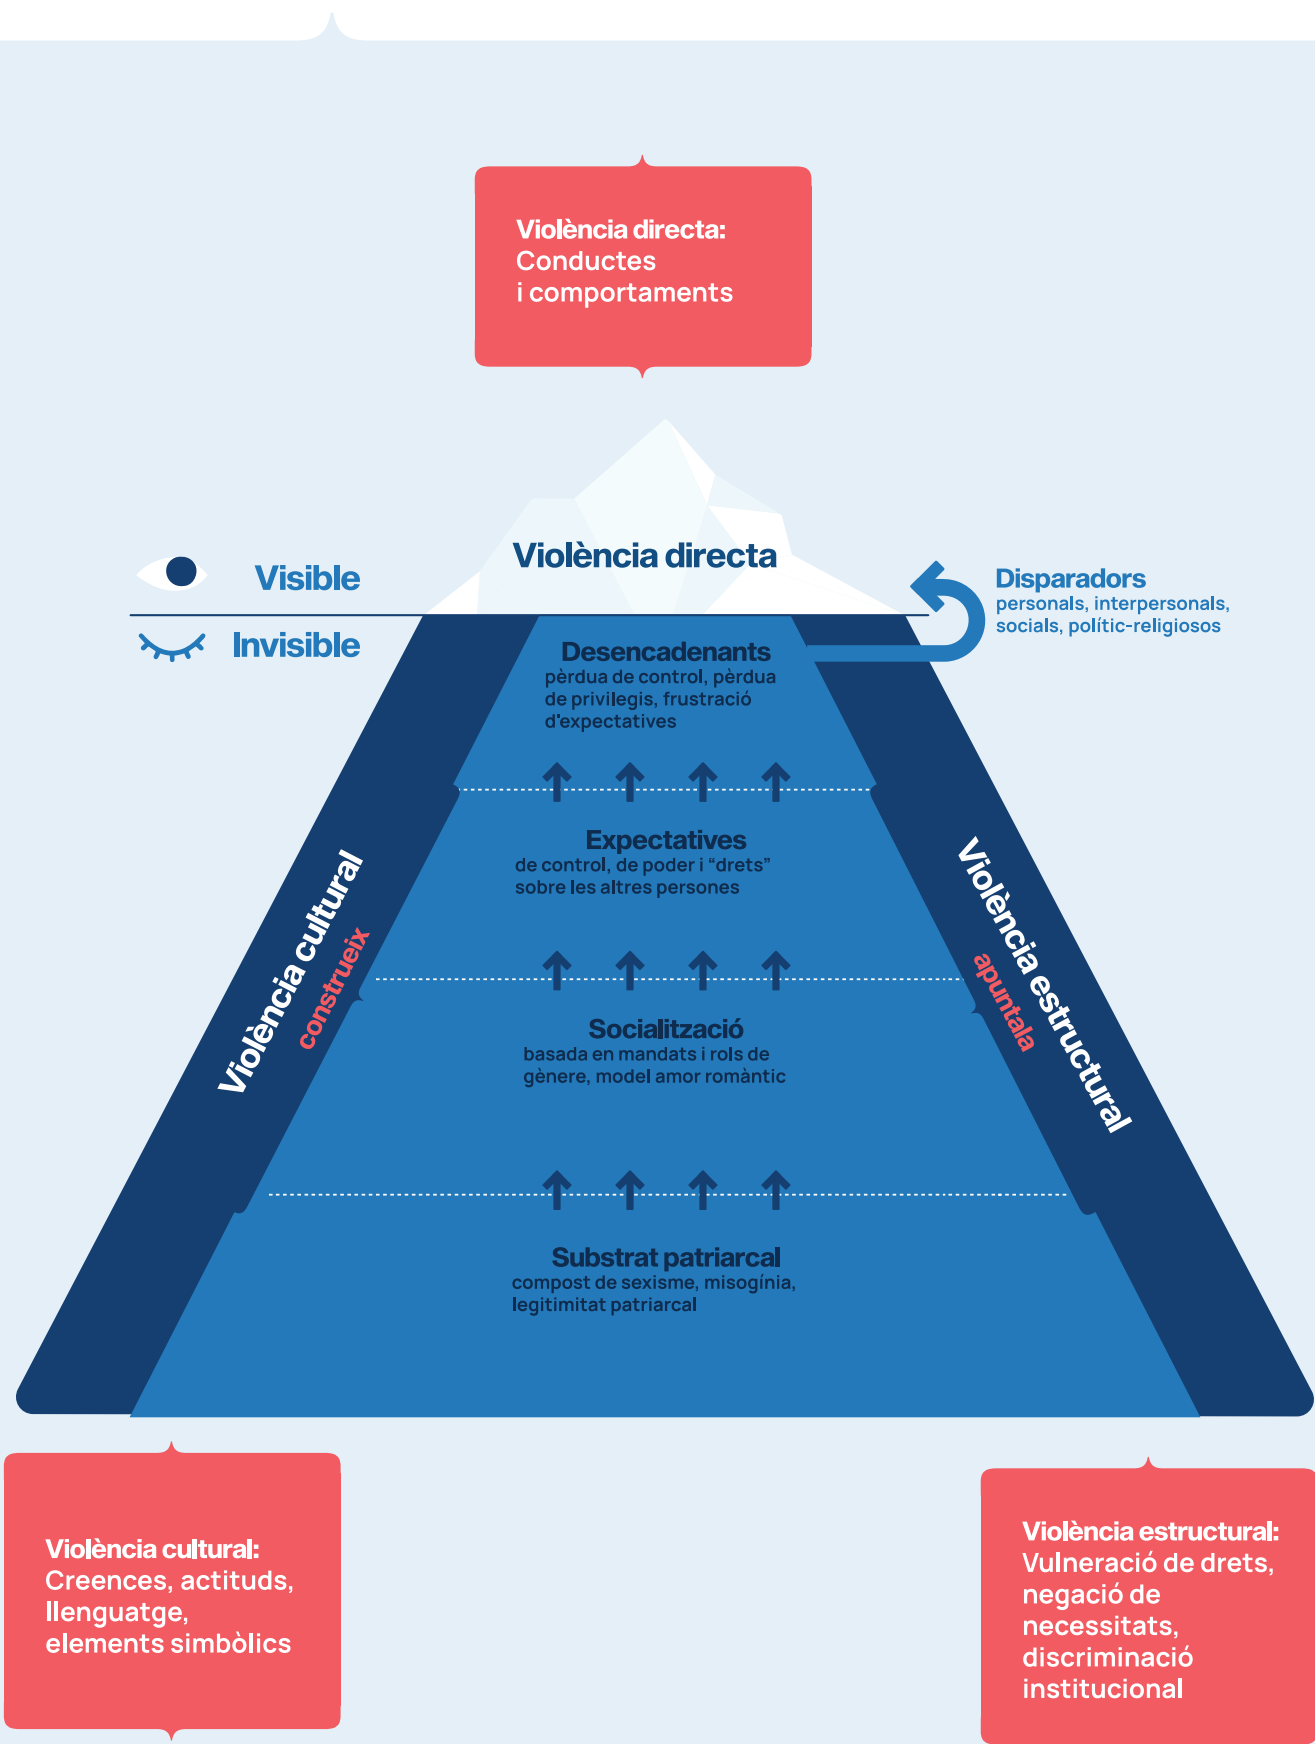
Violència directa:
Conductes i comportaments

Violència directa

Visible

Invisible

Disparadors
personals, interpersonals, socials, polític-religiosos

Desencadenants
pèrdua de control, pèrdua de privilegis, frustració d'expectatives

Expectatives
de control, de poder i "drets" sobre les altres persones

Socialització
basada en mandats i rols de gènere, model amor romàntic

Substrat patriarcal
compost de sexisme, misogínia, legitimitat patriarcal

Violència cultural
construeix

Violència estructural
apuntala

Violència cultural:
Creences, actituds, llenguatge, elements simbòlics

Violència estructural:
Vulneració de drets, negació de necessitats, discriminació institucional